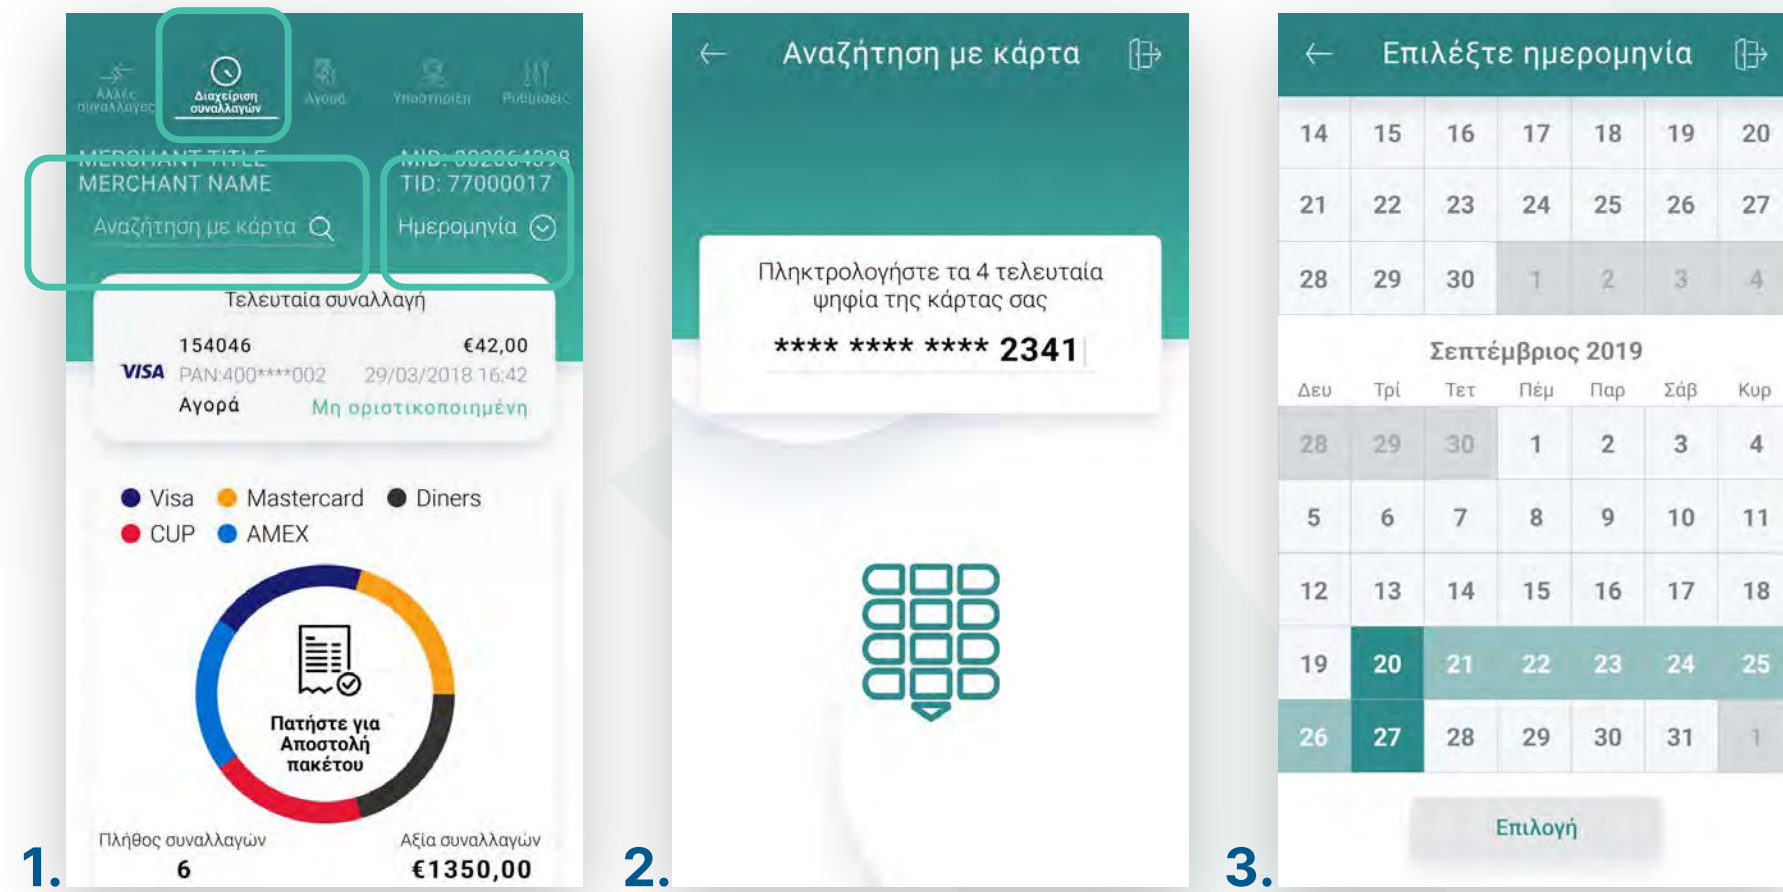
Άλλες συναλλαγές
Διαχείριση συναλλαγών
Αγορά
Υποστήριξη
Ρυθμίσεις

MERCHANT TITLE
MERCHANT NAME
MID: 002064398
TID: 77000017

Αναζήτηση με κάρτα
Ημερομηνία

Τελευταία συναλλαγή
154046 €42,00
VISA PAN:400****002 29/03/2018 16:42
Αγορά Μη οριστικοποιημένη

Visa Mastercard Diners
CUP AMEX

Πατήστε για Αποστολή πακέτου

Πλήθος συναλλαγών
6
Αξία συναλλαγών
€1350,00

1.

Αναζήτηση με κάρτα

Πληκτρολογήστε τα 4 τελευταία ψηφία της κάρτας σας
**** **** **** 2341

2.

Επιλέξτε ημερομηνία

| 14 | 15 | 16 | 17 | 18 | 19 | 20 |
|---|---|---|---|---|---|---|
| 21 | 22 | 23 | 24 | 25 | 26 | 27 |
| 28 | 29 | 30 | 1 | 2 | 3 | 4 |

Σεπτέμβριος 2019

| Δευ | Τρί | Τετ | Πέμ | Παρ | Σάβ | Κυρ |
|---|---|---|---|---|---|---|
| 28 | 29 | 30 | 1 | 2 | 3 | 4 |
| 5 | 6 | 7 | 8 | 9 | 10 | 11 |
| 12 | 13 | 14 | 15 | 16 | 17 | 18 |
| 19 | 20 | 21 | 22 | 23 | 24 | 25 |
| 26 | 27 | 28 | 29 | 30 | 31 | 1 |

Επιλογή

3.